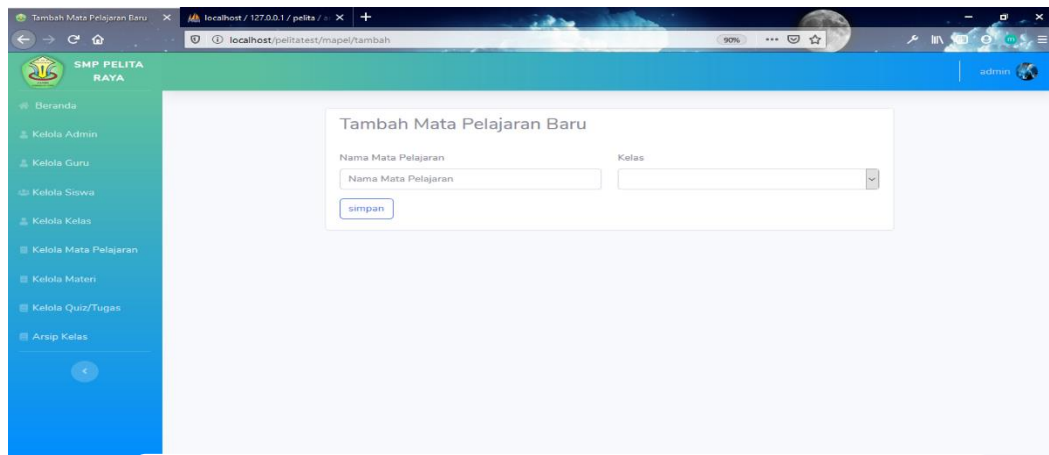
Tambah Mata Pelajaran Baru ×
localhost / 127.0.0.1 / pelita / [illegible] ×
+
localhost/pelitatest/mapel/tambah
90%
SMP PELITA RAYA
admin
Beranda
Kelola Admin
Kelola Guru
Kelola Siswa
Kelola Kelas
Kelola Mata Pelajaran
Kelola Materi
Kelola Quiz/Tugas
Arsip Kelas

Tambah Mata Pelajaran Baru

Nama Mata Pelajaran
Nama Mata Pelajaran
Kelas
simpan